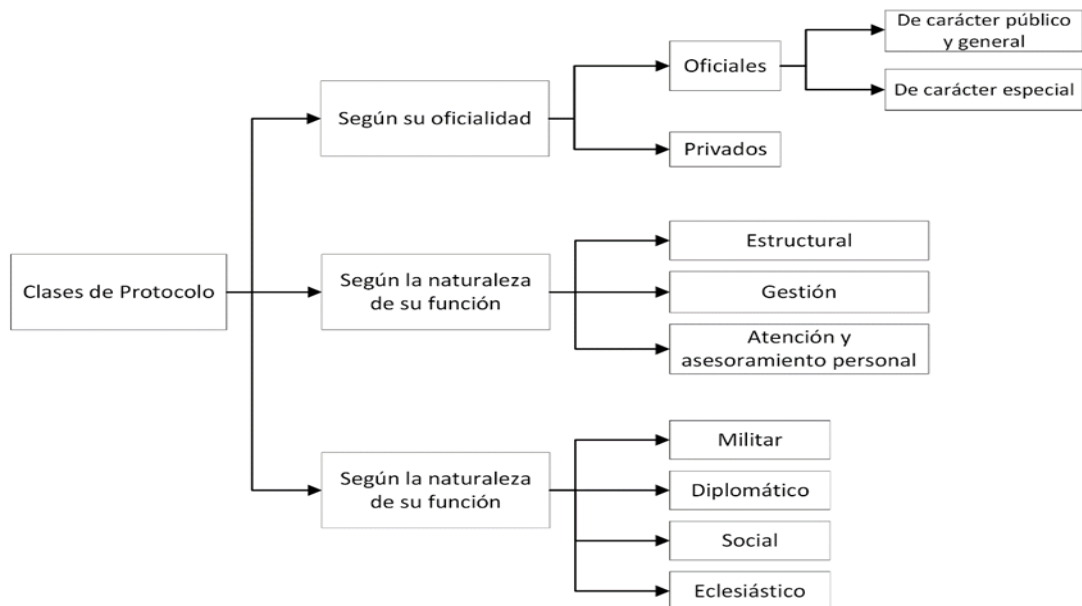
Clases de Protocolo

Según su oficialidad

Oficiales

De carácter público y general

De carácter especial

Privados

Según la naturaleza de su función

Estructural

Gestión

Atención y asesoramiento personal

Según la naturaleza de su función

Militar

Diplomático

Social

Eclesiástico